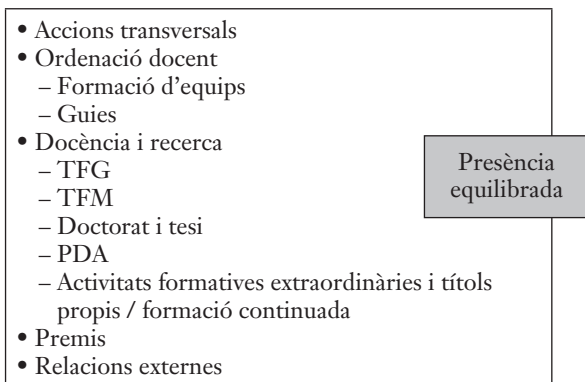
• Accions transversals
• Ordenació docent
– Formació d'equips
– Guies
• Docència i recerca
– TFG
– TFM
– Doctorat i tesi
– PDA
– Activitats formatives extraordinàries i títols propis / formació continuada
• Premis
• Relacions externes

Presència equilibrada